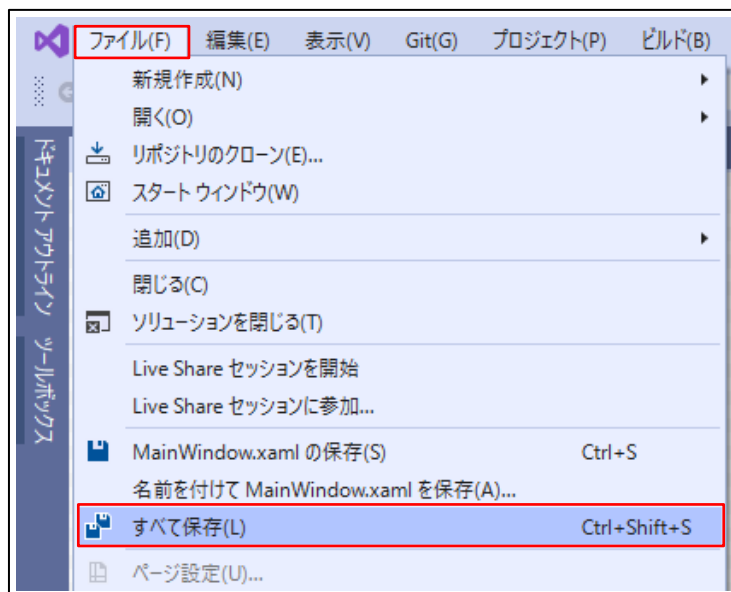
ファイル(F) 編集(E) 表示(V) Git(G) プロジェクト(P) ビルド(B)

ドキュメント アウトライン

ツールボックス

新規作成(N)
開く(O)
リポジトリのクローン(E)...
スタート ウィンドウ(W)
追加(D)
閉じる(C)
ソリューションを閉じる(T)
Live Share セッションを開始
Live Share セッションに参加...
MainWindow.xaml の保存(S) Ctrl+S
名前を付けて MainWindow.xaml を保存(A)...
すべて保存(L) Ctrl+Shift+S
ページ設定(U)...